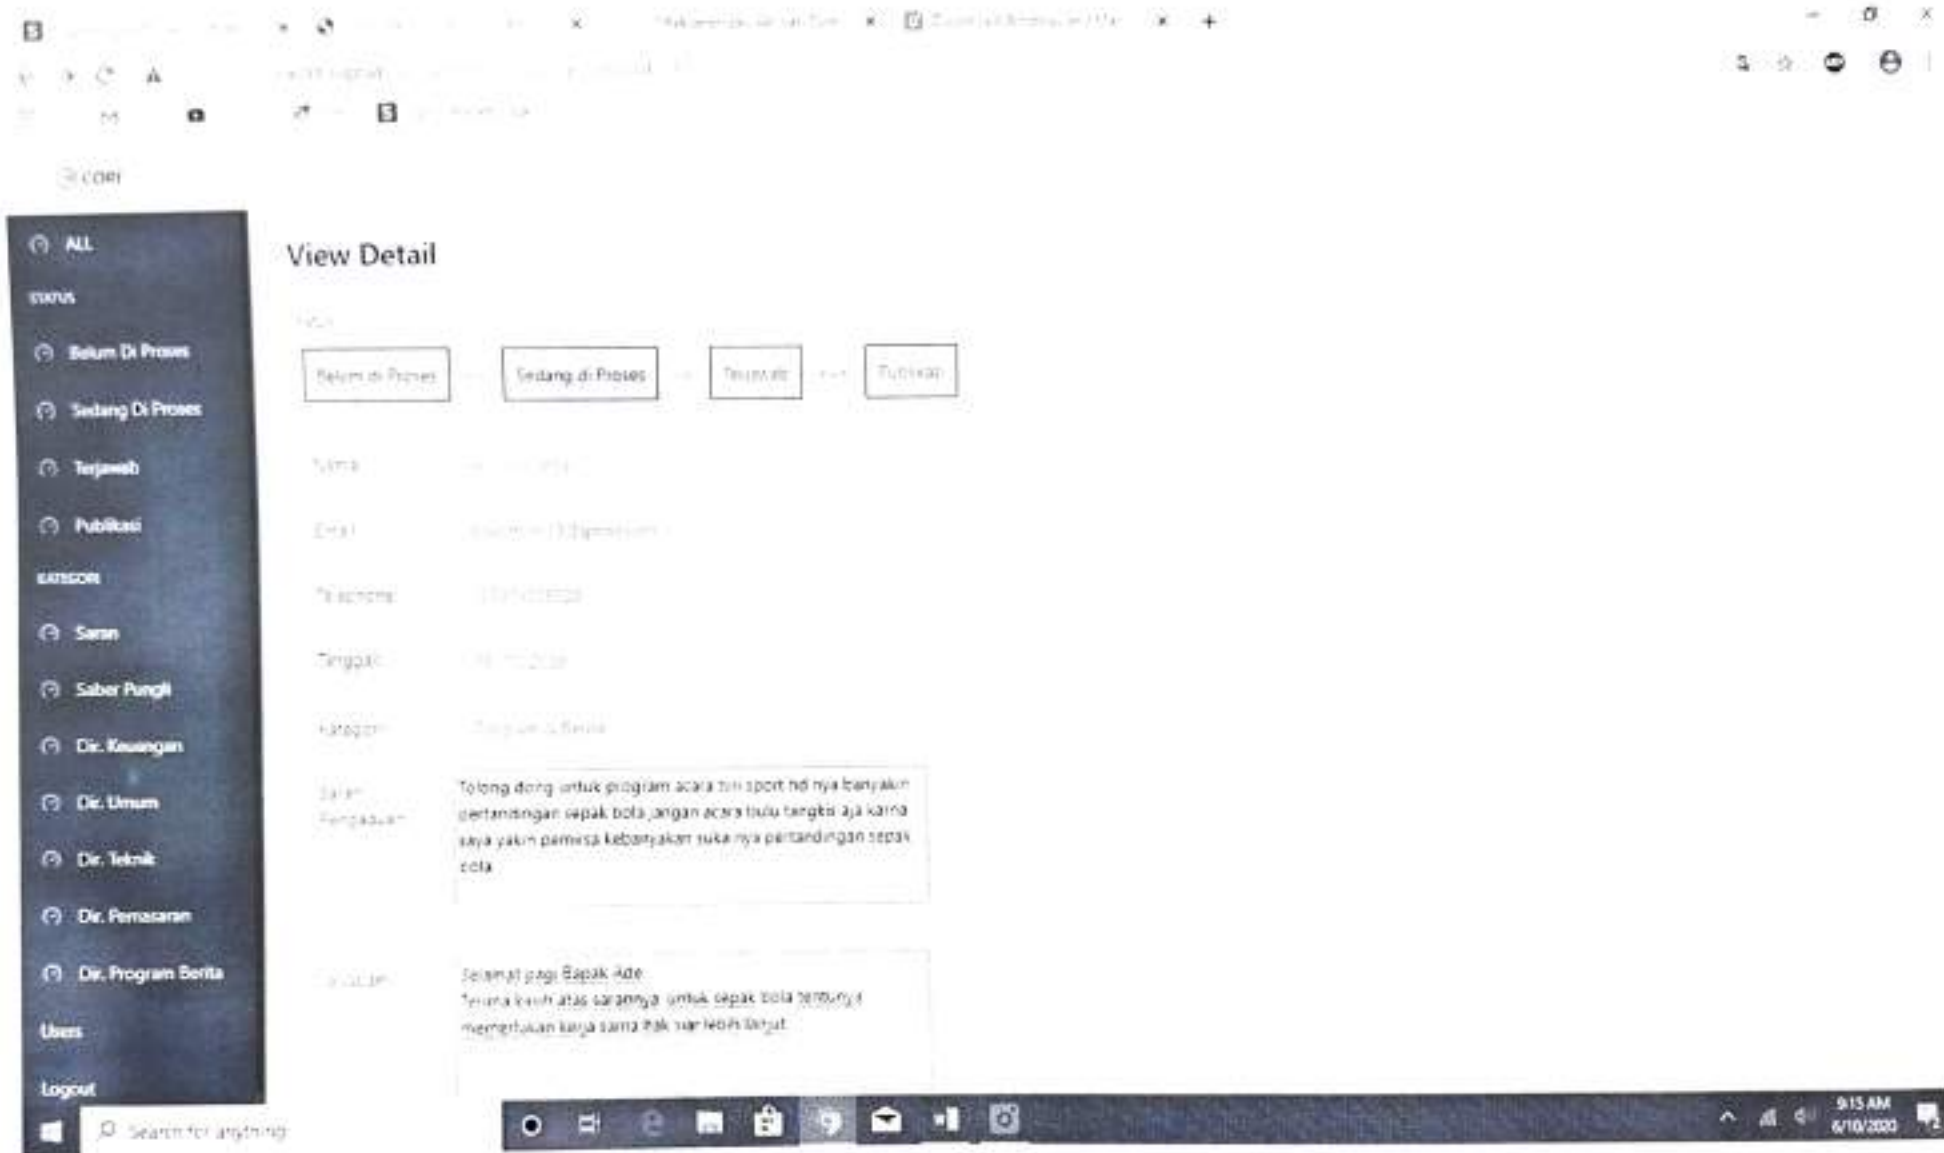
CORI

ALL
STATUS
Belum Di Proses
Sedang Di Proses
Terjawab
Publikasi
KATEGORI
Saran
Saber Pungli
Dir. Keuangan
Dir. Umum
Dir. Teknik
Dir. Pemasaran
Dir. Program Berita
Users
Logout

View Detail

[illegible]

Belum di Proses — Sedang di Proses — Terjawab — Publikasi

Nama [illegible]

Email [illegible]

Telephone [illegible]

Tanggal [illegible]

Kategori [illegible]

Saran Pengaduan

Tolong dong untuk program acara tvri sport hd nya banyakin pertandingan sepak bola jangan acara lulu tangkis aja karna saya yakin pemirsa kebanyakan suka nya pertandingan sepak bola

Jawaban

Selamat pagi Bapak Ade
Terima kasih atas sarannya untuk sepak bola tentunya memerlukan kerja sama Pak nar lebih lanjut

Search for anything

9:15 AM
6/10/2020